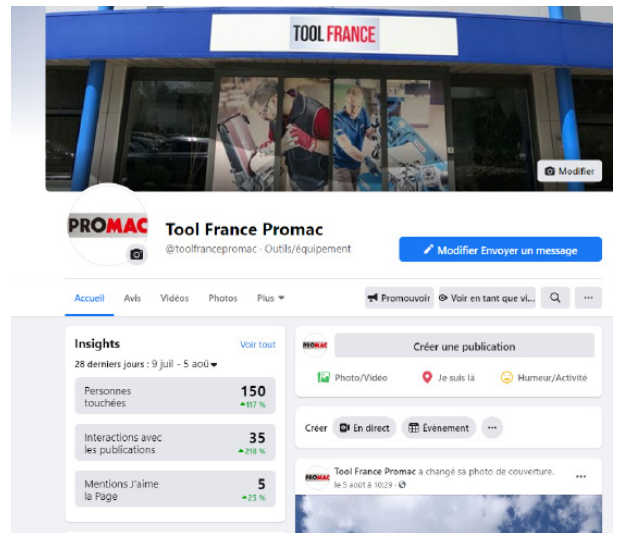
TOOL FRANCE

Modifier

PROMAC

Tool France Promac

@toolfrancepromac · Outils/équipement

Modifier Envoyer un message

Accueil Avis Vidéos Photos Plus

Promouvoir Voir en tant que vi...

Insights Voir tout

28 derniers jours : 9 juil. - 5 aoû

Personnes touchées 150 ▲117 %

Interactions avec les publications 35 ▲218 %

Mentions J'aime la Page 5 ▲25 %

PROMAC Créer une publication

Photo/Vidéo Je suis là Humeur/Activité

Créer En direct Évènement ···

PROMAC Tool France Promac a changé sa photo de couverture.
le 5 août à 10:29 ·